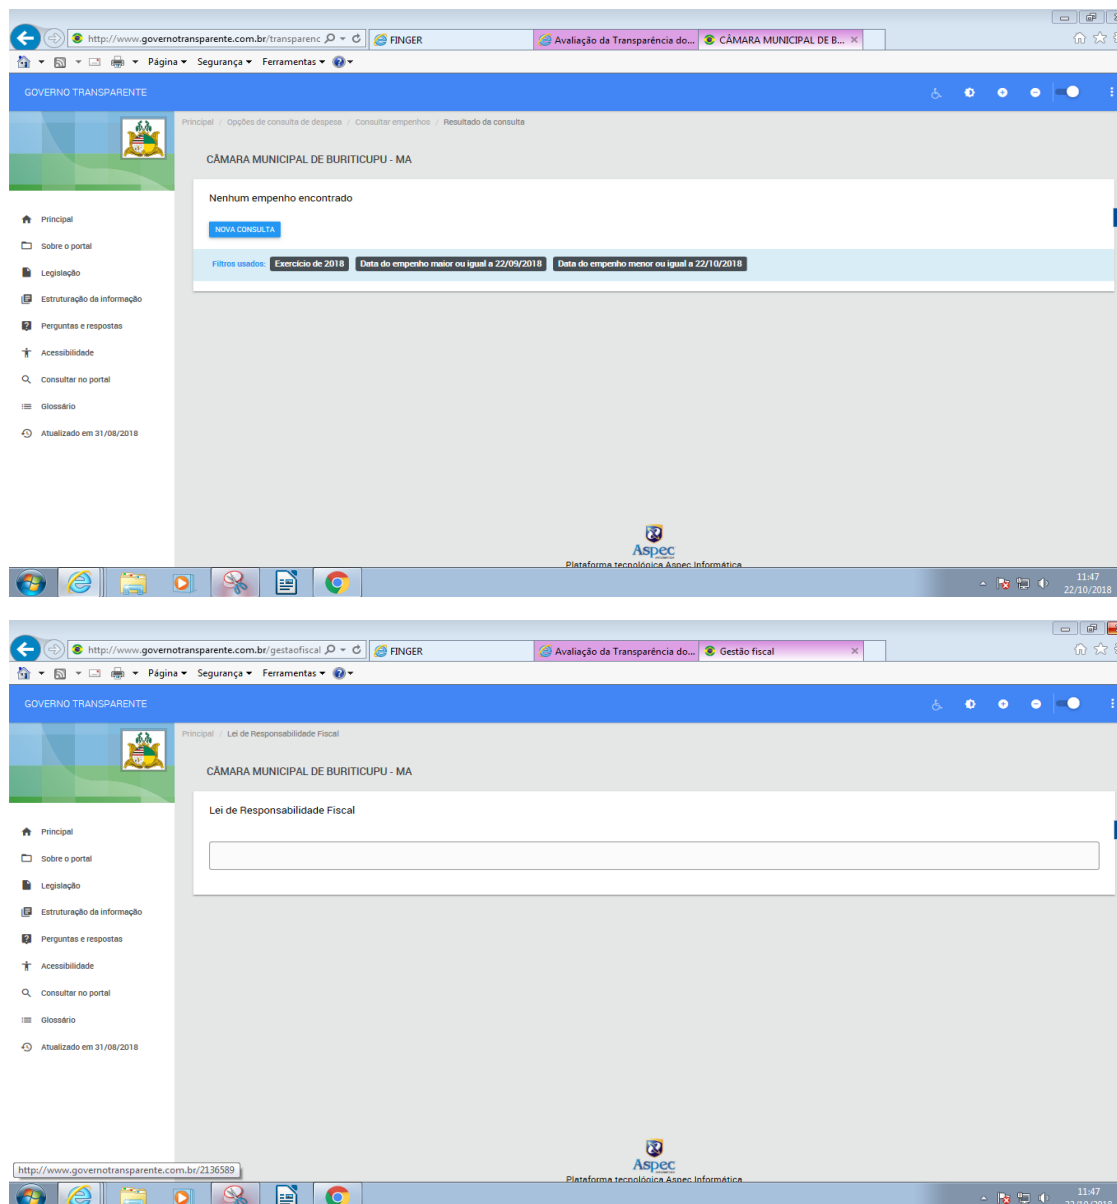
http://www.governotransparente.com.br/transparenc
FINGER
Avaliação da Transparência do...
CÂMARA MUNICIPAL DE B...
Página ▾ Segurança ▾ Ferramentas ▾

GOVERNO TRANSPARENTE

Principal / Opções de consulta de despesa / Consultar empenhos / Resultado da consulta

CÂMARA MUNICIPAL DE BURITICUPU - MA

Nenhum empenho encontrado

NOVA CONSULTA

Filtros usados: Exercício de 2018 Data do empenho maior ou igual a 22/09/2018 Data do empenho menor ou igual a 22/10/2018

Principal
Sobre o portal
Legislação
Estruturação da informação
Perguntas e respostas
Acessibilidade
Consultar no portal
Glossário
Atualizado em 31/08/2018

Aspec
Plataforma tecnológica Aspec Informática

11:47
22/10/2018

http://www.governotransparente.com.br/gestaofiscal
FINGER
Avaliação da Transparência do...
Gestão fiscal
Página ▾ Segurança ▾ Ferramentas ▾

GOVERNO TRANSPARENTE

Principal / Lei de Responsabilidade Fiscal

CÂMARA MUNICIPAL DE BURITICUPU - MA

Lei de Responsabilidade Fiscal

Principal
Sobre o portal
Legislação
Estruturação da informação
Perguntas e respostas
Acessibilidade
Consultar no portal
Glossário
Atualizado em 31/08/2018

http://www.governotransparente.com.br/2136589
Aspec
Plataforma tecnológica Aspec Informática

11:47
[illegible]